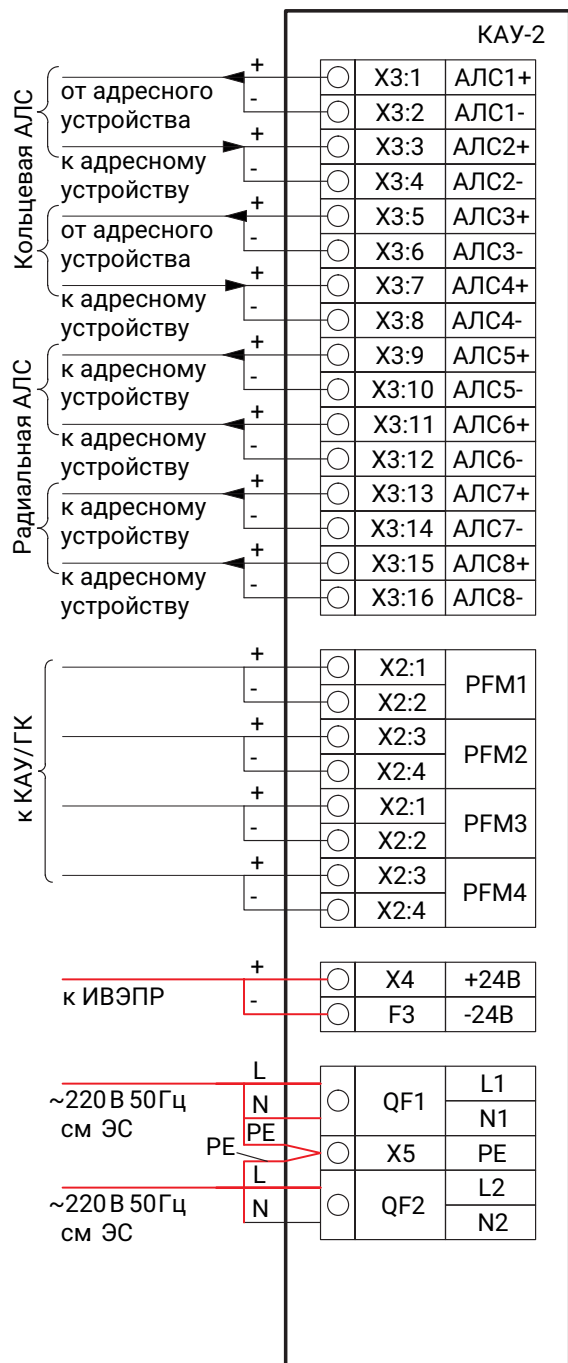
КАУ-2

Кольцевая АЛС

от адресного устройства
+
-
X3:1 АЛС1+
X3:2 АЛС1-
к адресному устройству
+
-
X3:3 АЛС2+
X3:4 АЛС2-
от адресного устройства
+
-
X3:5 АЛС3+
X3:6 АЛС3-
к адресному устройству
+
-
X3:7 АЛС4+
X3:8 АЛС4-

Радиальная АЛС

к адресному устройству
+
-
X3:9 АЛС5+
X3:10 АЛС5-
к адресному устройству
+
-
X3:11 АЛС6+
X3:12 АЛС6-
к адресному устройству
+
-
X3:13 АЛС7+
X3:14 АЛС7-
к адресному устройству
+
-
X3:15 АЛС8+
X3:16 АЛС8-

к КАУ/ГК

+
-
X2:1
X2:2
PFM1
+
-
X2:3
X2:4
PFM2
+
-
X2:1
X2:2
PFM3
+
-
X2:3
X2:4
PFM4

к ИВЭПР
+
-
X4 +24В
F3 -24В

~220 В 50Гц см ЭС
L
N
PE
QF1 L1 N1
PE
X5 PE
~220 В 50Гц см ЭС
L
N
QF2 L2 N2